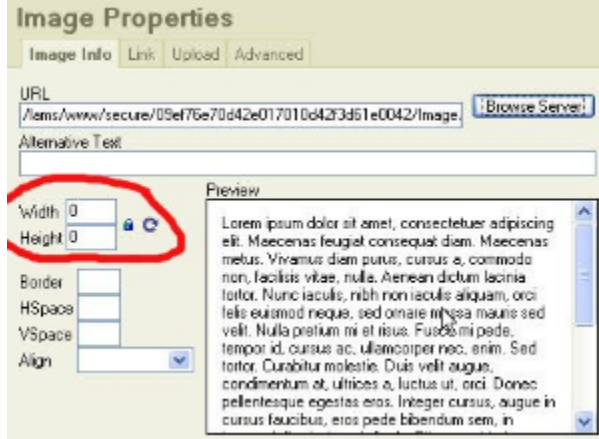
Image Properties

Image Info | Link | Upload | Advanced

URL
/lams/www/secure/09ef76e70d42e017010d42f3d61e0042/Image.

Browse Server

Alternative Text

Width 0
Height 0

Border
HSpace
VSpace
Align

Preview

Lorem ipsum dolor sit amet, consectetuer adipiscing elit. Maecenas feugiat consequat diam. Maecenas metus. Vivamus diam purus, cursus a, commodo non, facilisis vitae, nulla. Aenean dictum lacinia tortor. Nunc iaculis, nibh non iaculis aliquam, orci felis euismod neque, sed ornare massa mauris sed velit. Nulla pretium mi et risus. Fusce mi pede, tempor id, cursus ac, ullamcorper nec, enim. Sed tortor. Curabitur molestie. Duis velit augue, condimentum at, ultrices a, luctus ut, orci. Donec pellentesque egestas eros. Integer cursus, augue in cursus faucibus, eros pede bibendum sem, in